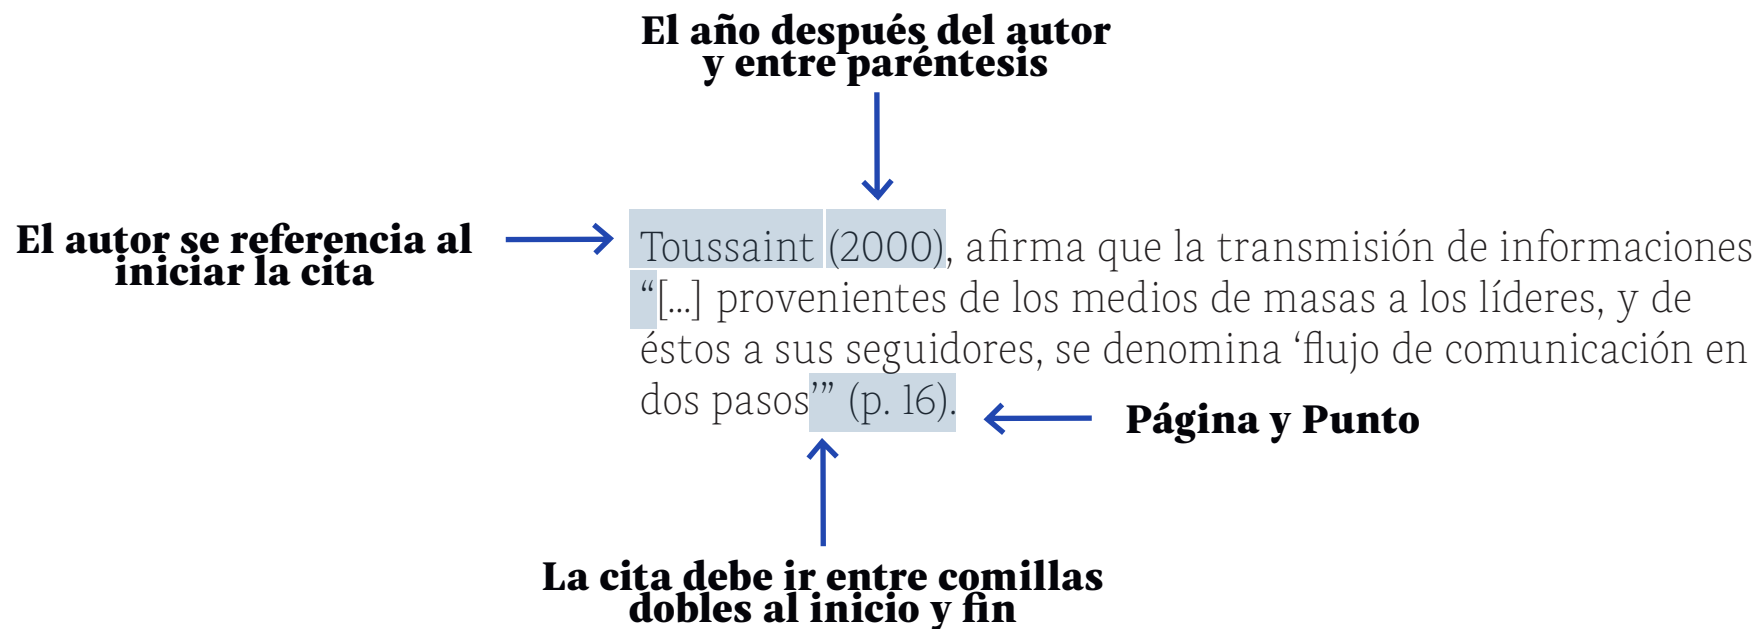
El año después del autor y entre paréntesis

El autor se referencia al iniciar la cita

Toussaint (2000), afirma que la transmisión de informaciones "[...] provenientes de los medios de masas a los líderes, y de éstos a sus seguidores, se denomina 'flujo de comunicación en dos pasos'" (p. 16).

Página y Punto

La cita debe ir entre comillas dobles al inicio y fin